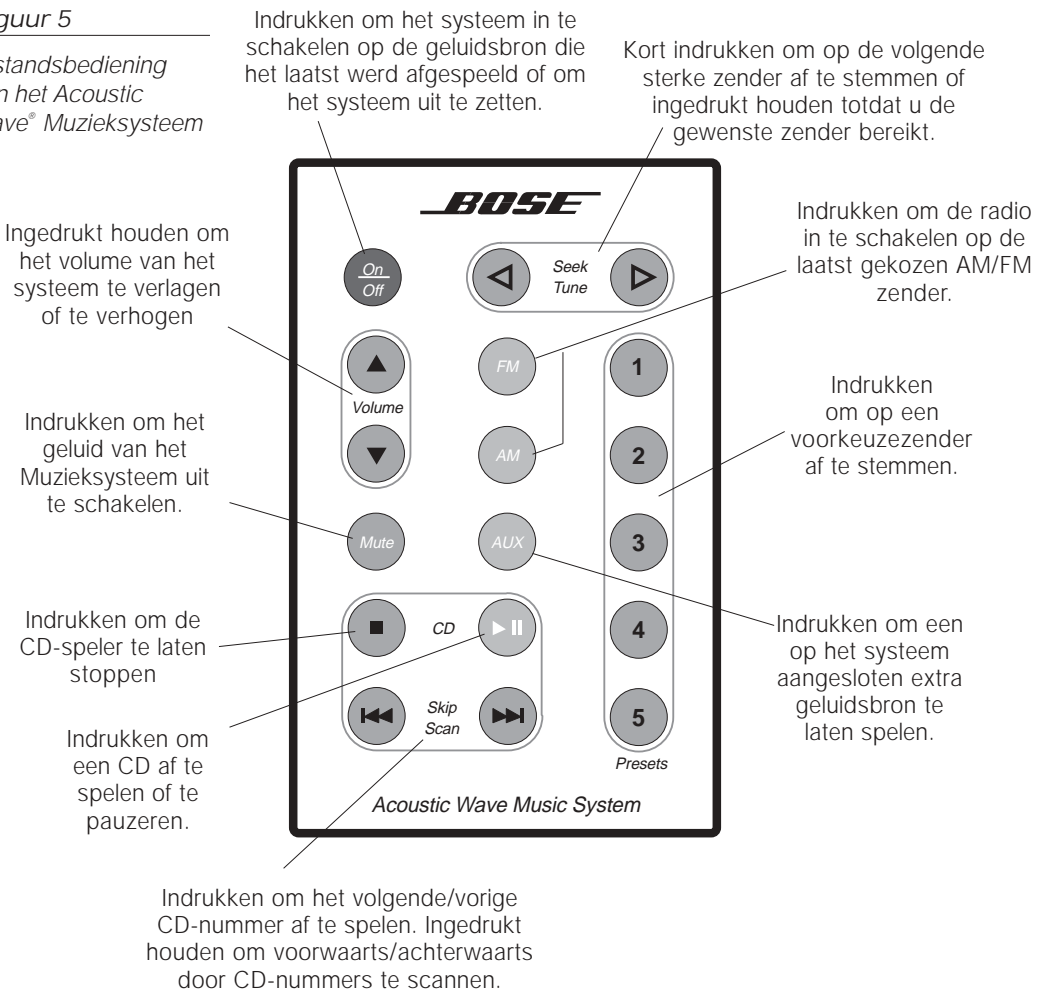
guur 5

standsbediening n het Acoustic ave® Muzieksysteem

Indrukken om het systeem in te schakelen op de geluidsbron die het laatst werd afgespeeld of om het systeem uit te zetten.

Kort indrukken om op de volgende sterke zender af te stemmen of ingedrukt houden totdat u de gewenste zender bereikt.

BOSE

Ingedrukt houden om het volume van het systeem te verlagen of te verhogen

On
Off

Seek
Tune

Indrukken om de radio in te schakelen op de laatst gekozen AM/FM zender.

FM

1

Volume

Indrukken om op een voorkeuzezender af te stemmen.

Indrukken om het geluid van het Muzieksysteem uit te schakelen.

AM

2

Mute

AUX

3

Indrukken om de CD-speler te laten stoppen

CD

4

Indrukken om een op het systeem aangesloten extra geluidsbron te laten spelen.

Indrukken om een CD af te spelen of te pauzeren.

Skip
Scan

5

Presets

Acoustic Wave Music System

Indrukken om het volgende/vorige CD-nummer af te spelen. Ingedrukt houden om voorwaarts/achterwaarts door CD-nummers te scannen.